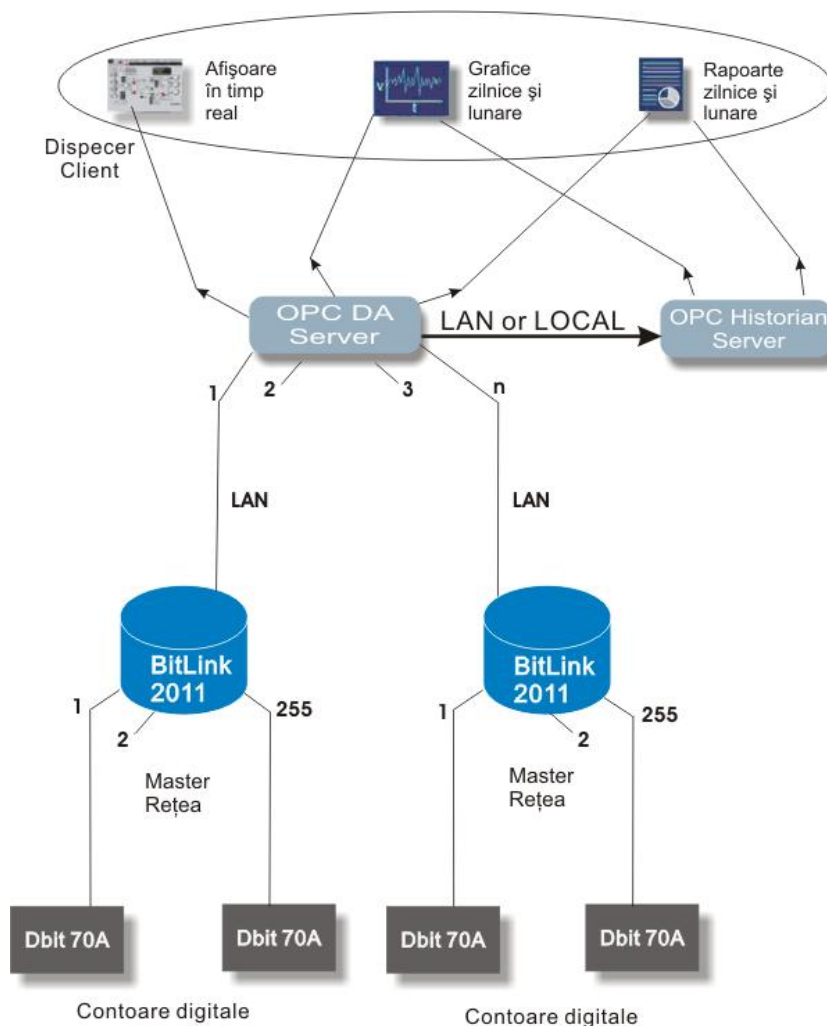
Afişoare în timp real

Grafice zilnice şi lunare

Rapoarte zilnice şi lunare

Dispecer Client

OPC DA Server

LAN or LOCAL

OPC Historian Server

1

2

3

n

LAN

LAN

BitLink 2011

BitLink 2011

1

2

255

1

2

255

Master Rețea

Master Rețea

Dbit 70A

Dbit 70A

Dbit 70A

Dbit 70A

Contoare digitale

Contoare digitale